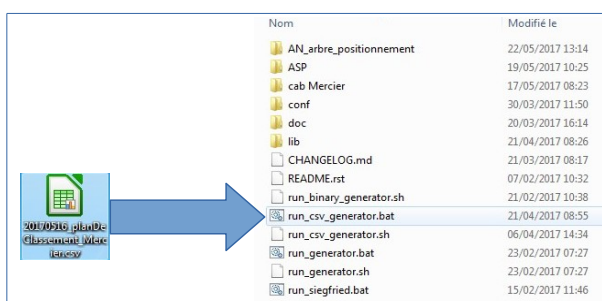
20170516_planDeClassement_Mercier.csv

| Nom | Modifié le |
|---|---|
| AN_arbre_positionnement | 22/05/2017 13:14 |
| ASP | 19/05/2017 10:25 |
| cab Mercier | 17/05/2017 08:23 |
| conf | 30/03/2017 11:50 |
| doc | 20/03/2017 16:14 |
| lib | 21/04/2017 08:26 |
| CHANGELOG.md | 21/03/2017 08:17 |
| README.rst | 07/02/2017 10:32 |
| run_binary_generator.sh | 21/02/2017 10:38 |
| run_csv_generator.bat | 21/04/2017 08:55 |
| run_csv_generator.sh | 06/04/2017 14:34 |
| run_generator.bat | 23/02/2017 07:27 |
| run_generator.sh | 23/02/2017 07:27 |
| run_siegfried.bat | 15/02/2017 11:46 |